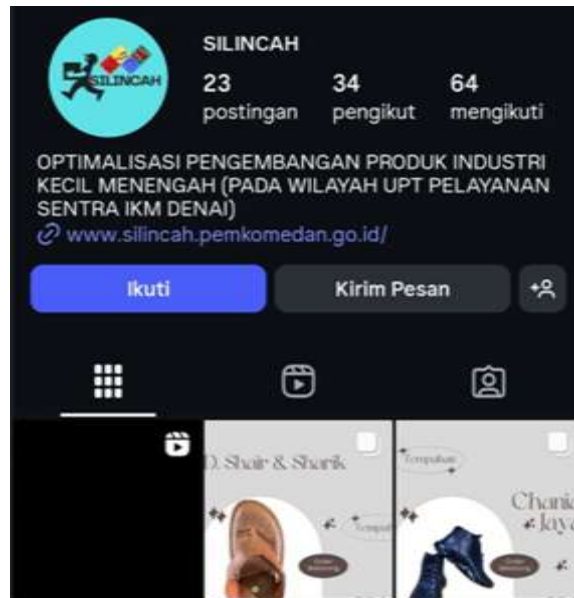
SILINCAH

SILINCAH
23 postingan
34 pengikut
64 mengikuti

OPTIMALISASI PENGEMBANGAN PRODUK INDUSTRI KECIL MENENGAH (PADA WILAYAH UPT PELAYANAN SENTRA IKM DENAI)
www.silincah.pemkomedan.go.id/

Ikuti
Kirim Pesan

D. Shair & Sharik
Tempahan

Tempahan
Chanic
Jaya